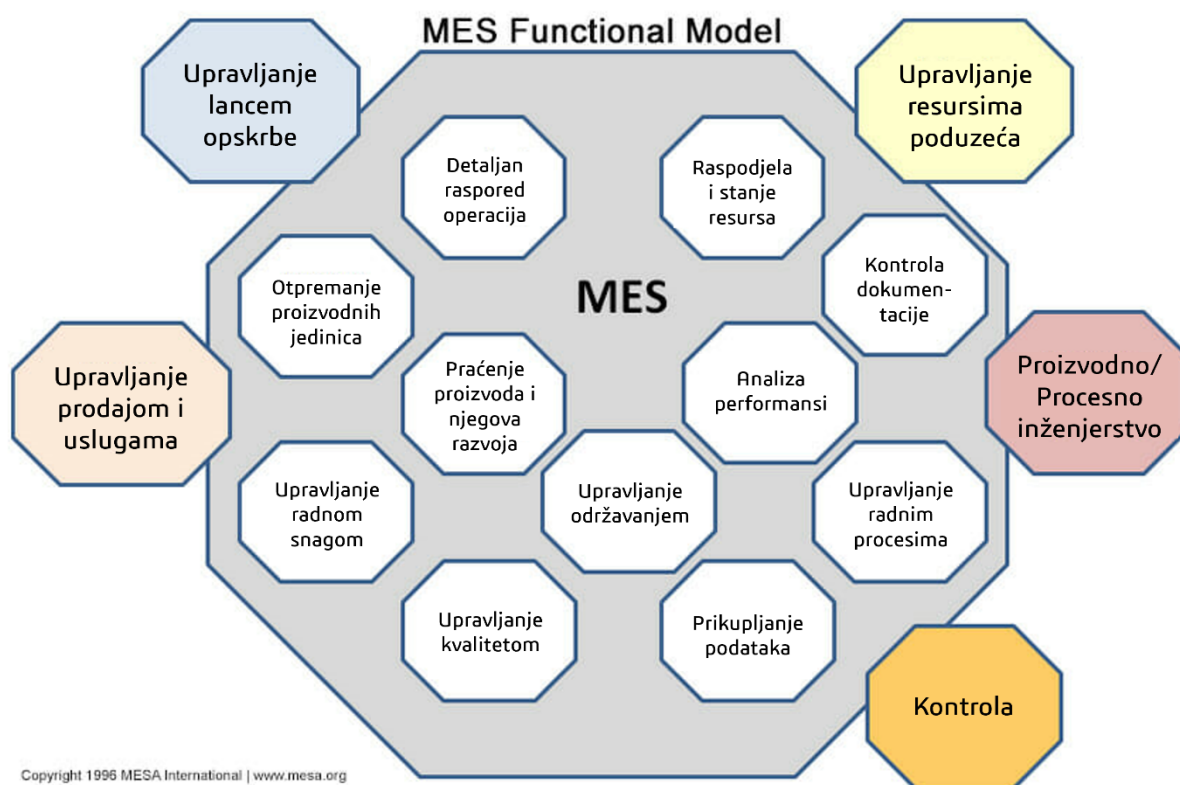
MES Functional Model

Upravljanje lancem opskrbe

Upravljanje resursima poduzeća

Detaljan raspored operacija

Raspodjela i stanje resursa

Otpremanje proizvodnih jedinica

MES

Kontrola dokumentacije

Upravljanje prodajom i uslugama

Praćenje proizvoda i njegova razvoja

Analiza performansi

Proizvodno/ Procesno inženjerstvo

Upravljanje radnom snagom

Upravljanje održavanjem

Upravljanje radnim procesima

Upravljanje kvalitetom

Prikupljanje podataka

Kontrola

Copyright 1996 MESA International | www.mesa.org